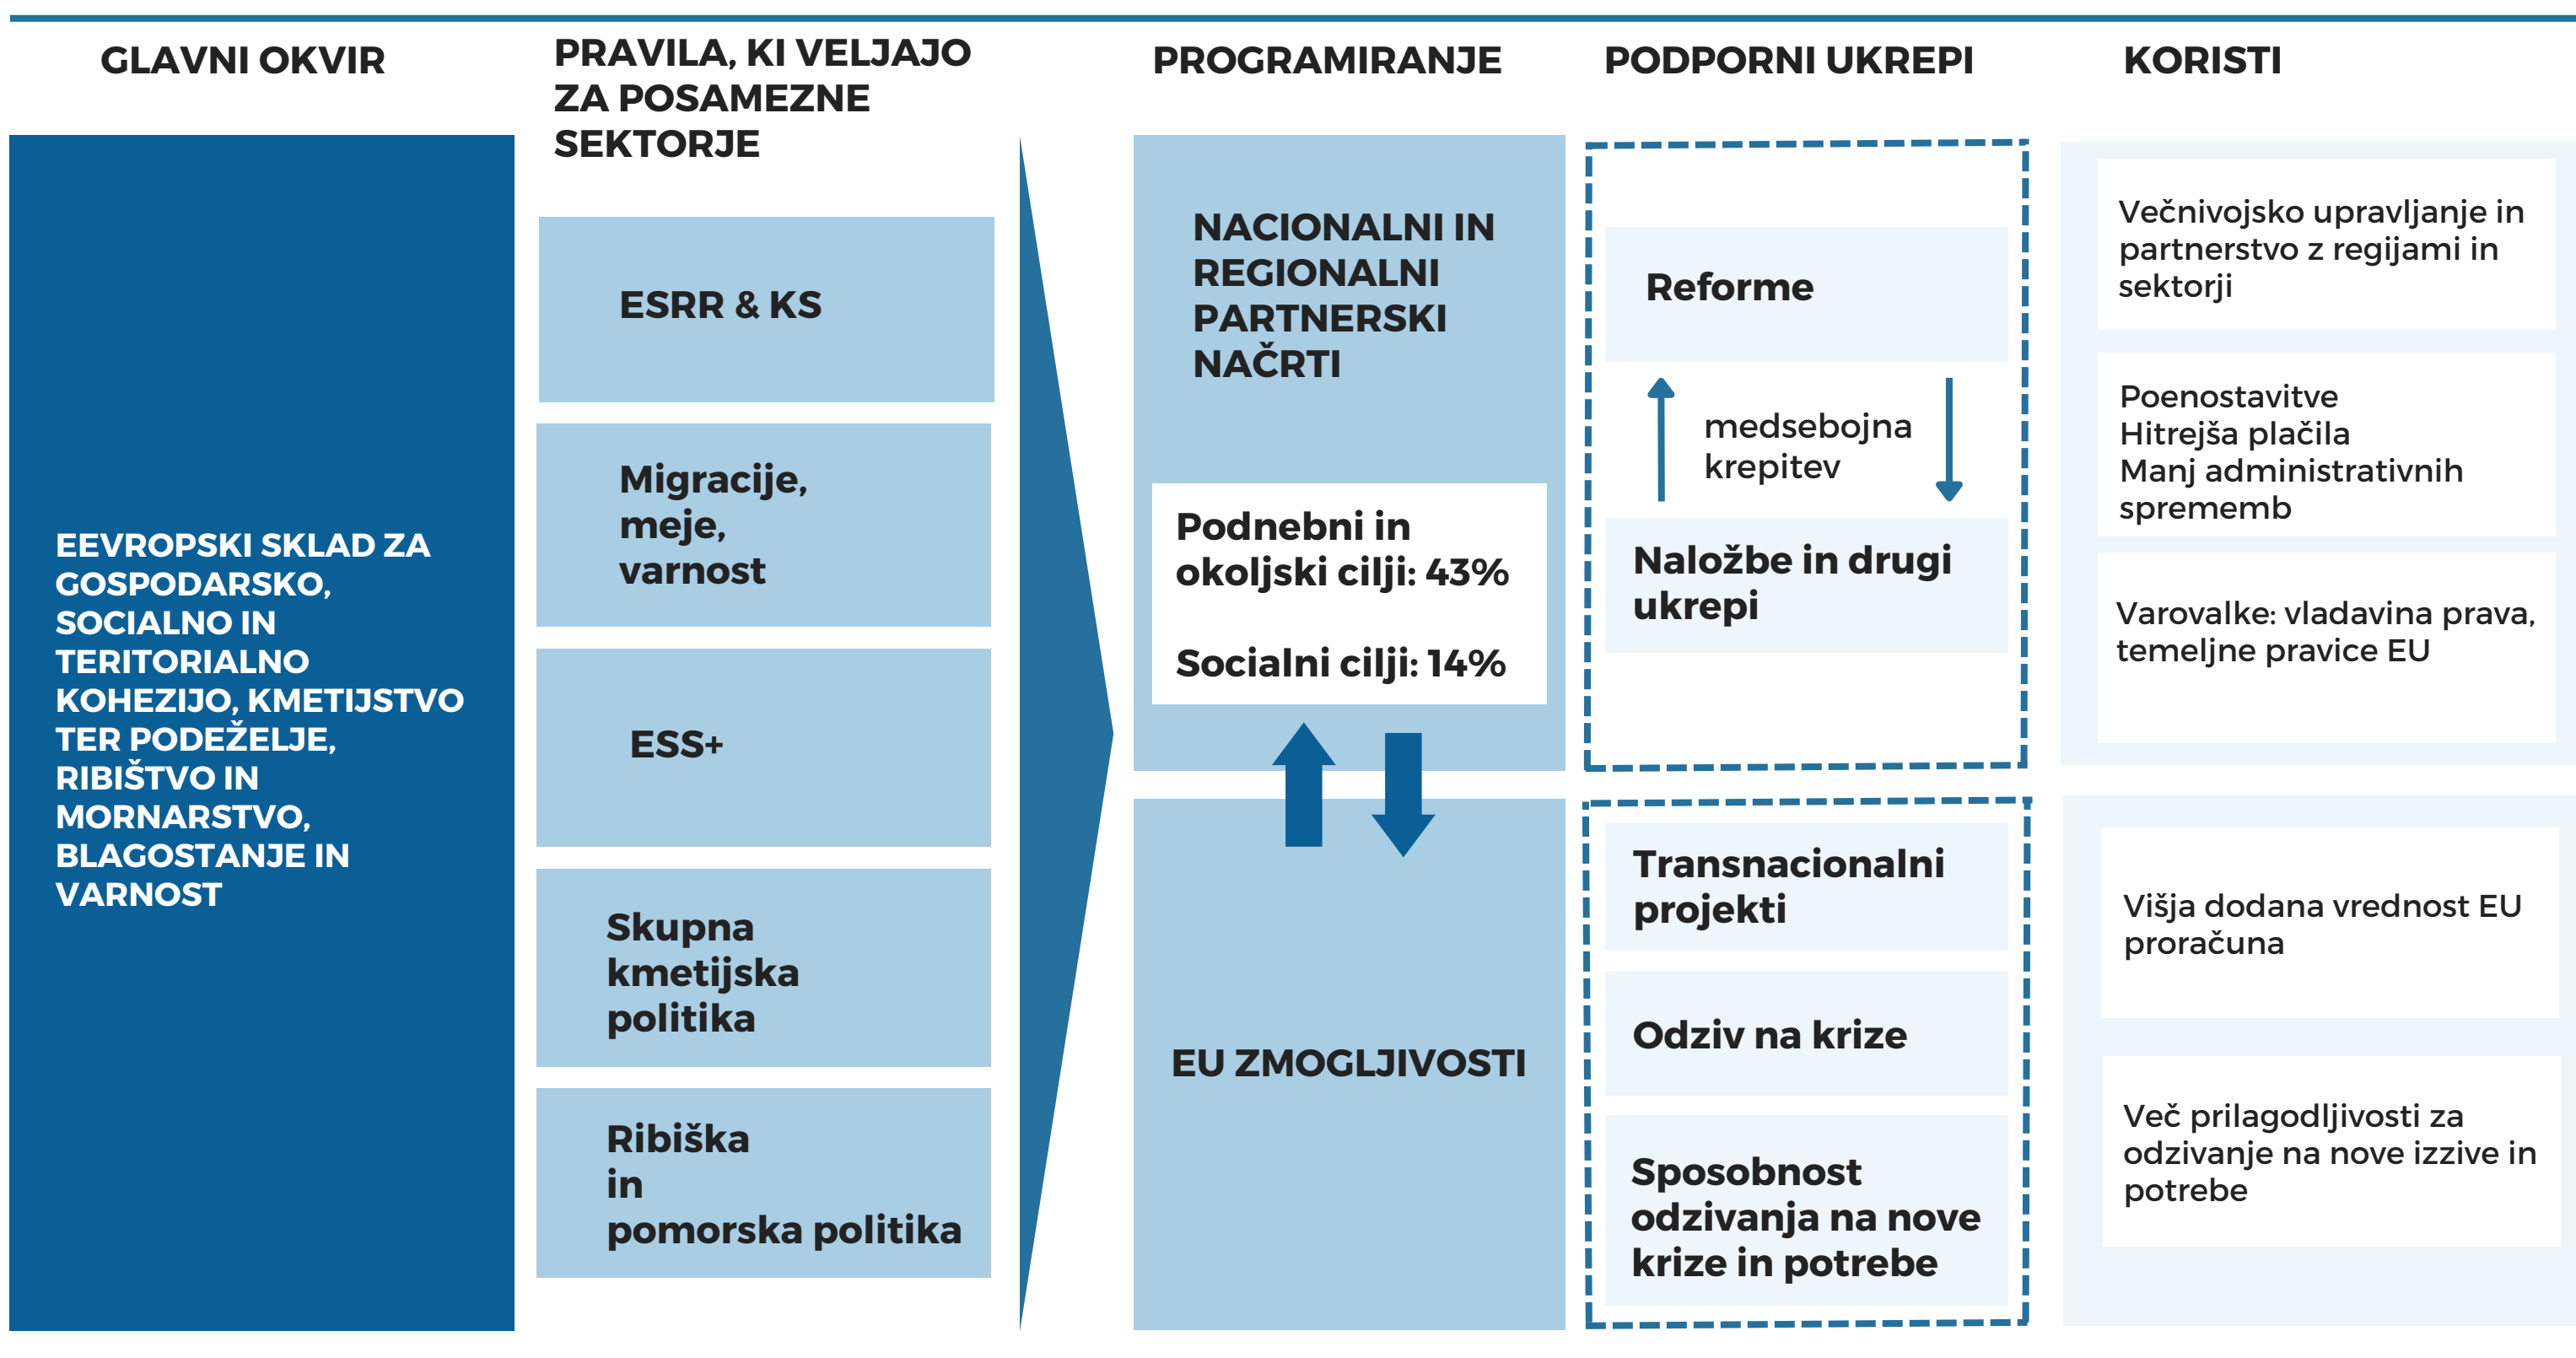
GLAVNI OKVIR

PRAVILA, KI VELJAJO ZA POSAMEZNE SEKTORJE

PROGRAMIRANJE

PODPORNI UKREPI

KORISTI

EEVROPSKI SKLAD ZA GOSPODARSKO, SOCIALNO IN TERITORIALNO KOHEZIJO, KMETIJSTVO TER PODEŽELJE, RIBIŠTVO IN MORNARSTVO, BLAGOSTANJE IN VARNOST

ESRR & KS

Migracije, meje, varnost

ESS+

Skupna kmetijska politika

Ribiška in pomorska politika

NACIONALNI IN REGIONALNI PARTNERSKI NAČRTI

Podnebni in okoljski cilji: 43%

Socialni cilji: 14%

EU ZMOGLJIVOSTI

Reforme

medsebojna krepitev

Naložbe in drugi ukrepi

Transnacionalni projekti

Odziv na krize

Sposobnost odzivanja na nove krize in potrebe

Večnivojsko upravljanje in partnerstvo z regijami in sektorji

Poenostavitve
Hitrejša plačila
Manj administrativnih sprememb

Varovalke: vladavina prava, temeljne pravice EU

Višja dodana vrednost EU proračuna

Več prilagodljivosti za odzivanje na nove izzive in potrebe